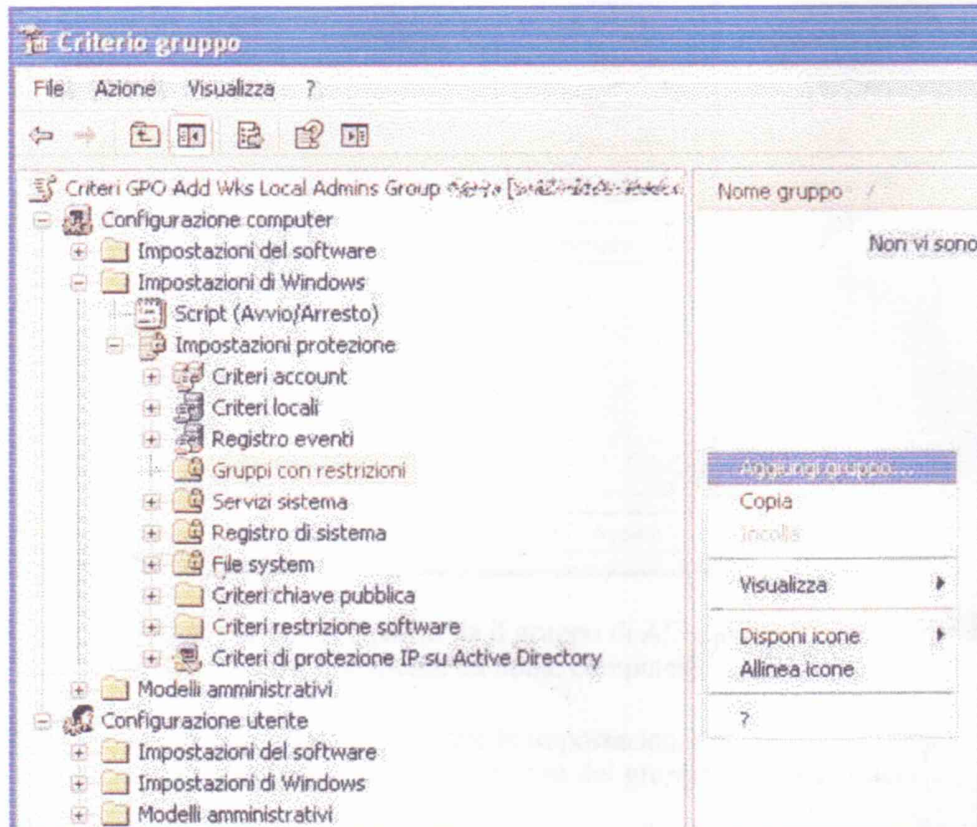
Criterio gruppo

File Azione Visualizza ?

Criteri GPO Add Wks Local Admins Group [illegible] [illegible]
Configurazione computer
Impostazioni del software
Impostazioni di Windows
Script (Avvio/Arresto)
Impostazioni protezione
Criteri account
Criteri locali
Registro eventi
Gruppi con restrizioni
Servizi sistema
Registro di sistema
File system
Criteri chiave pubblica
Criteri restrizione software
Criteri di protezione IP su Active Directory
Modelli amministrativi
Configurazione utente
Impostazioni del software
Impostazioni di Windows
Modelli amministrativi

Nome gruppo /

Non vi sono

Aggiungi gruppo...
Copia
Incolla
Visualizza
Disponi icone
Allinea icone
?